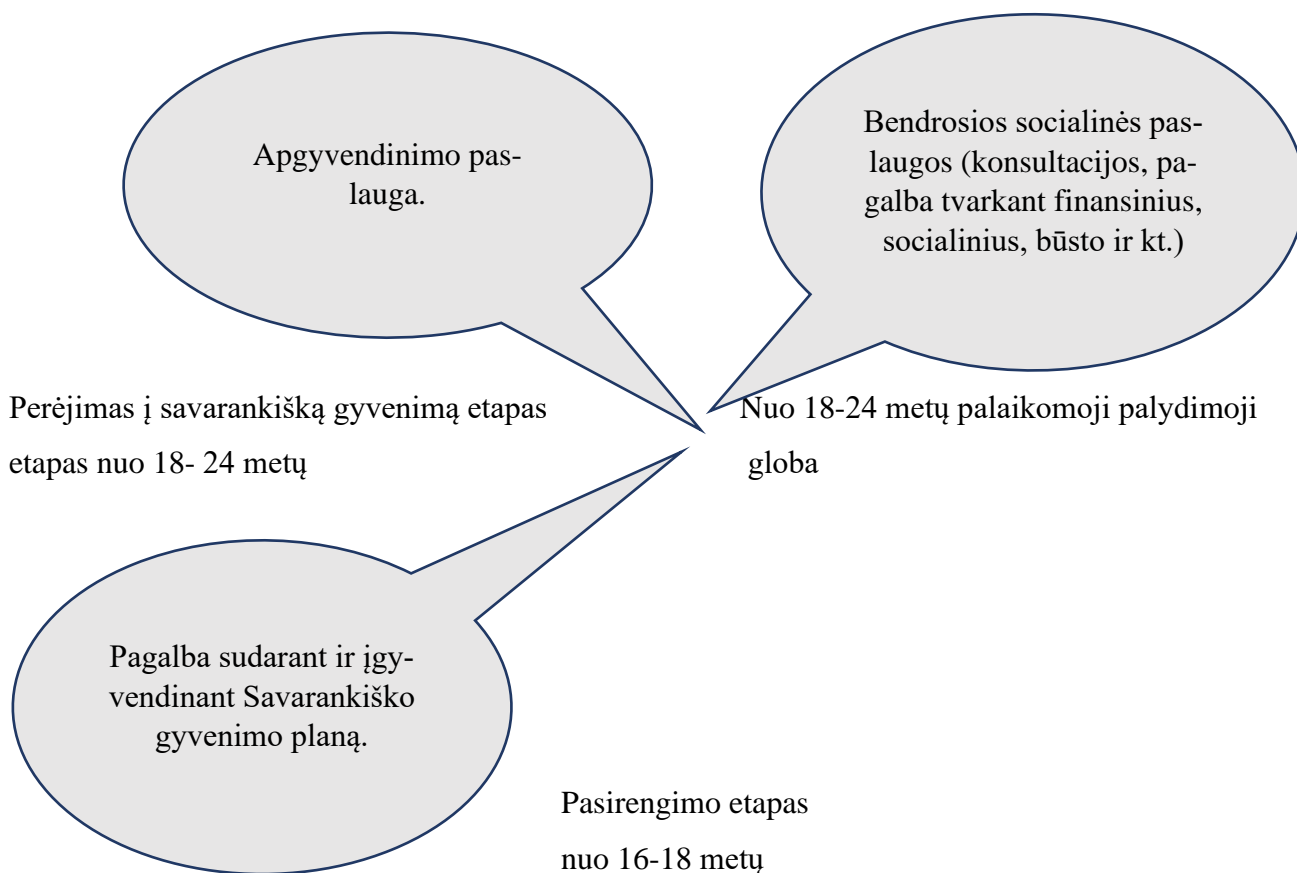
Apgyvendinimo paslauga.

Bendrosios socialinės paslaugos (konsultacijos, pagalba tvarkant finansinius, socialinius, būsto ir kt.)

Perėjimas į savarankišką gyvenimą etapas etapas nuo 18- 24 metų

Nuo 18-24 metų palaikomoji palydimoji globa

Pagalba sudarant ir įgyvendinant Savarankiško gyvenimo planą.

Pasirengimo etapas nuo 16-18 metų